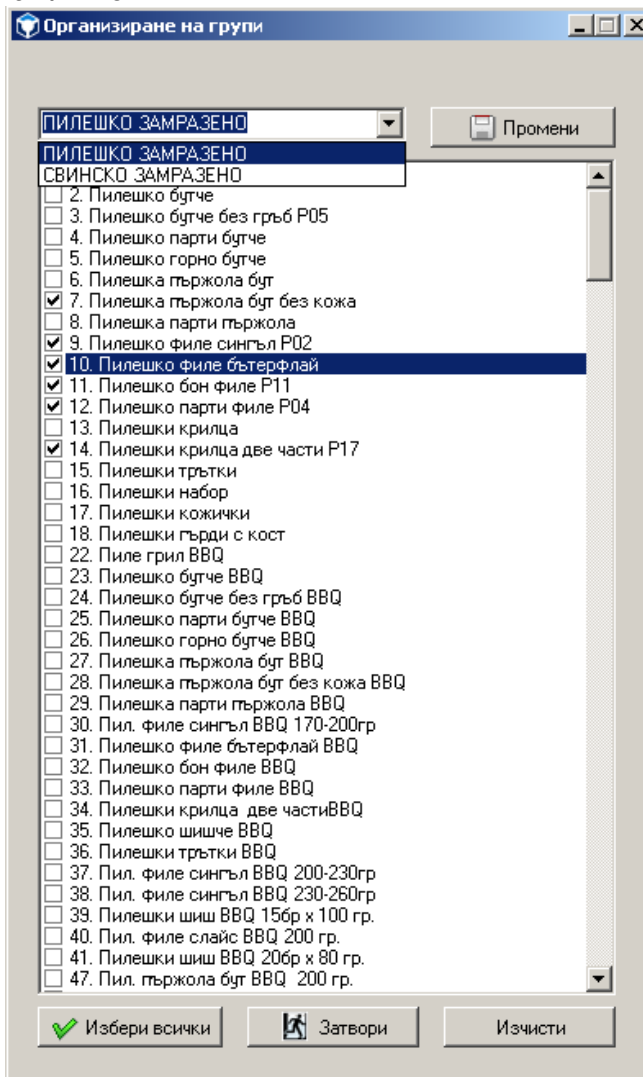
Организиране на групи

ПИЛЕШКО ЗАМРАЗЕНО

Промени

ПИЛЕШКО ЗАМРАЗЕНО
СВИНСКО ЗАМРАЗЕНО

2. Пилешко бутче
3. Пилешко бутче без гръб Р05
4. Пилешко парти бутче
5. Пилешко горно бутче
6. Пилешка пържола бут
7. Пилешка пържола бут без кожа
8. Пилешка парти пържола
9. Пилешко филе сингъл Р02
10. Пилешко филе бътерфлай
11. Пилешко бон филе Р11
12. Пилешко парти филе Р04
13. Пилешки крилца
14. Пилешки крилца две части Р17
15. Пилешки тръртки
16. Пилешки набор
17. Пилешки кожички
18. Пилешки гърди с кост
22. Пиле грил BBQ
23. Пилешко бутче BBQ
24. Пилешко бутче без гръб BBQ
25. Пилешко парти бутче BBQ
26. Пилешко горно бутче BBQ
27. Пилешка пържола бут BBQ
28. Пилешка пържола бут без кожа BBQ
29. Пилешка парти пържола BBQ
30. Пил. филе сингъл BBQ 170-200гр
31. Пилешко филе бътерфлай BBQ
32. Пилешко бон филе BBQ
33. Пилешко парти филе BBQ
34. Пилешки крилца две частиBBQ
35. Пилешко шишче BBQ
36. Пилешки тръртки BBQ
37. Пил. филе сингъл BBQ 200-230гр
38. Пил. филе сингъл BBQ 230-260гр
39. Пилешки шиш BBQ 15бр х 100 гр.
40. Пил. филе слайс BBQ 200 гр.
41. Пилешки шиш BBQ 20бр х 80 гр.
47. Пил. пържола бут BBQ 200 гр.

Избери всички
Затвори
Изчисти